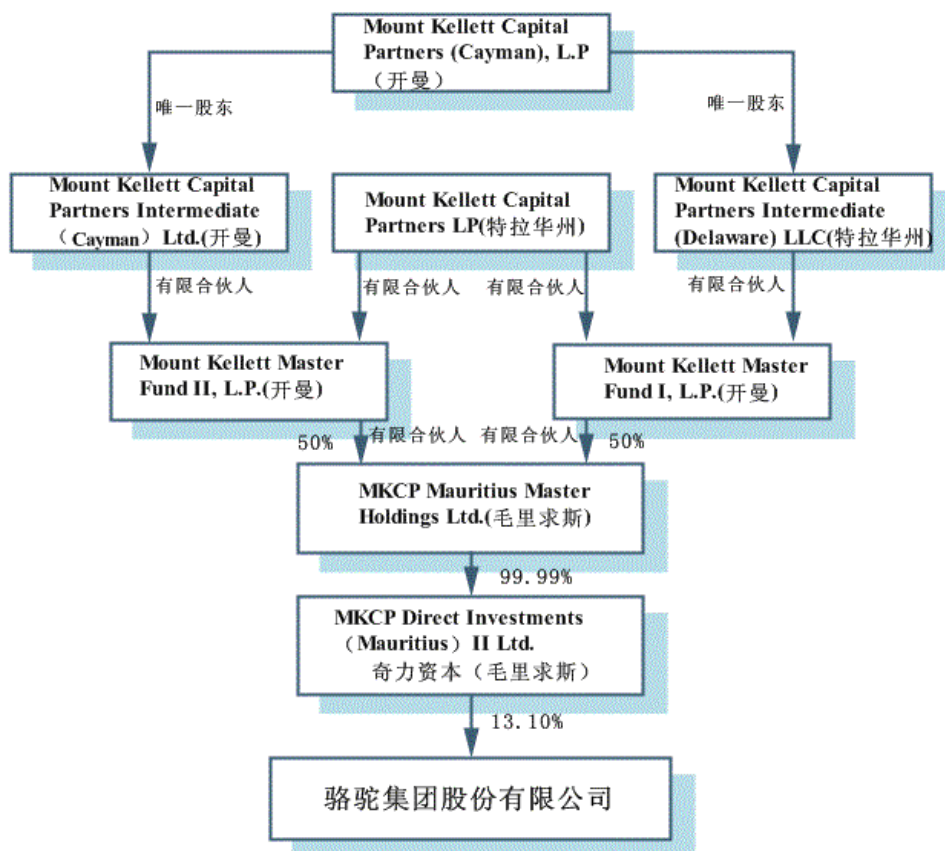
Mount Kellett Capital Partners (Cayman), L.P（开曼）

唯一股东

唯一股东

Mount Kellett Capital Partners Intermediate（Cayman）Ltd.(开曼)

Mount Kellett Capital Partners LP(特拉华州)

Mount Kellett Capital Partners Intermediate (Delaware) LLC(特拉华州)

有限合伙人

有限合伙人

有限合伙人

有限合伙人

Mount Kellett Master Fund II, L.P.(开曼)

Mount Kellett Master Fund I, L.P.(开曼)

50%

有限合伙人

有限合伙人

50%

MKCP Mauritius Master Holdings Ltd.(毛里求斯)

99.99%

MKCP Direct Investments（Mauritius）II Ltd. 奇力资本（毛里求斯）

13.10%

骆驼集团股份有限公司